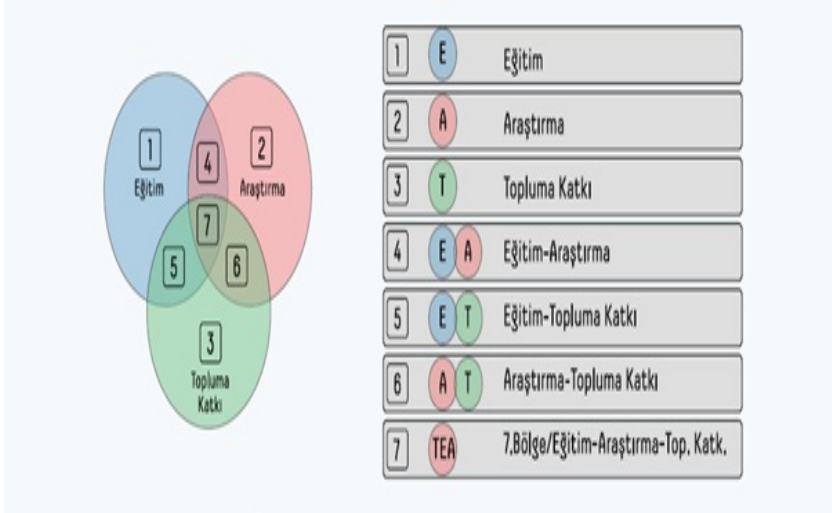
1 Eğitim
4
2 Araştırma
7
5
6
3 Topluma Katkı

| | | |
|---|---|---|
| 1 | E | Eğitim |
| 2 | A | Araştırma |
| 3 | T | Topluma Katkı |
| 4 | E A | Eğitim-Araştırma |
| 5 | E T | Eğitim-Topluma Katkı |
| 6 | A T | Araştırma-Topluma Katkı |
| 7 | TEA | 7.Bölge/Eğitim-Araştırma-Top. Katk. |